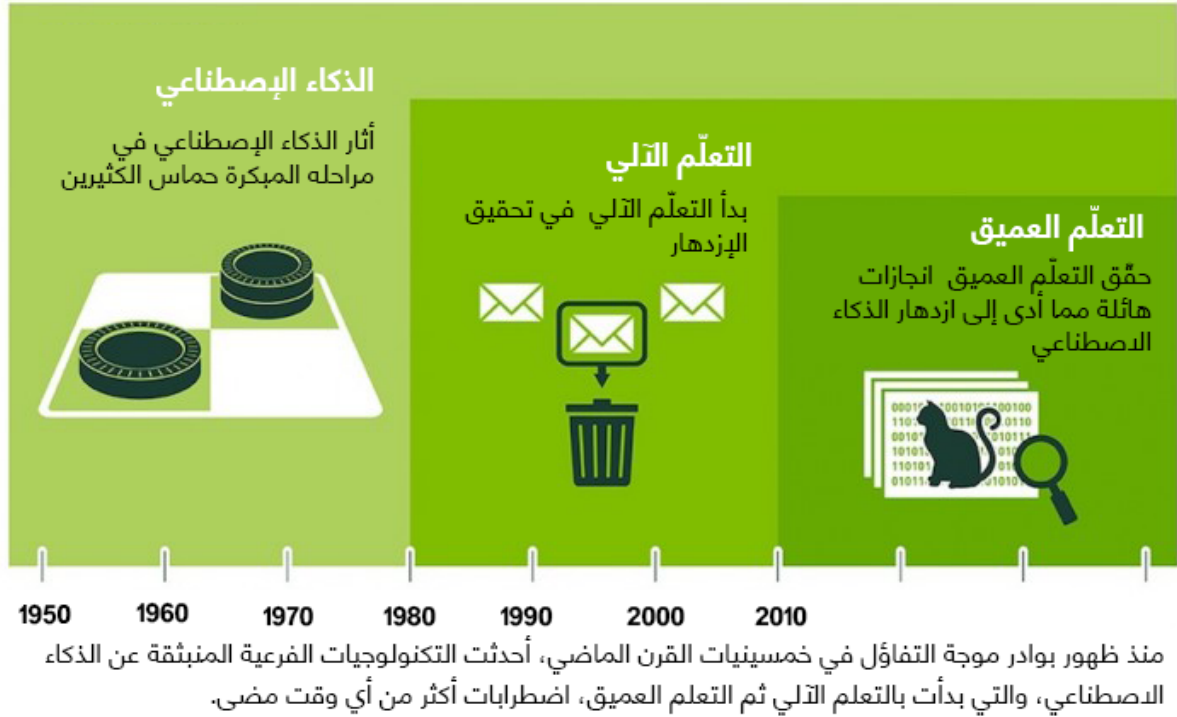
الذكاء الإصطناعي

أثار الذكاء الإصطناعي في مراحله المبكرة حماس الكثيرين

التعلّم الآلي

بدأ التعلّم الآلي في تحقيق الإزدهار

التعلّم العميق

حقّق التعلّم العميق انجازات هائلة مما أدى إلى ازدهار الذكاء الاصطناعي

1950 1960 1970 1980 1990 2000 2010

منذ ظهور بوادر موجة التفاؤل في خمسينيات القرن الماضي، أحدثت التكنولوجيات الفرعية المنبثقة عن الذكاء الاصطناعي، والتي بدأت بالتعلم الآلي ثم التعلم العميق، اضطرابات أكثر من أي وقت مضى.